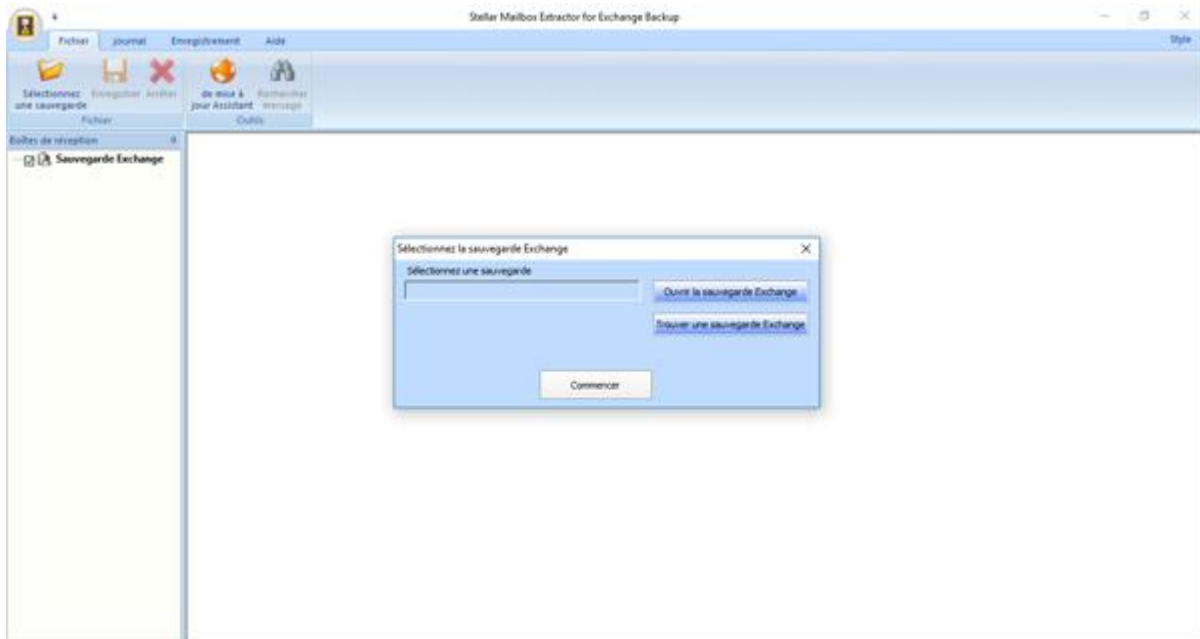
Stellar Mailbox Extractor for Exchange Backup

Fichier Journal Enregistrement Aide

Style

Sélectionnez une sauvegarde Enregistrer Arrêter

Fichier

de mise à jour Assistant Rechercher message

Outils

Boîtes de réception

Sauvegarde Exchange

Sélectionnez la sauvegarde Exchange

Sélectionnez une sauvegarde

Ouvrir la sauvegarde Exchange

Trouver une sauvegarde Exchange

Commencer